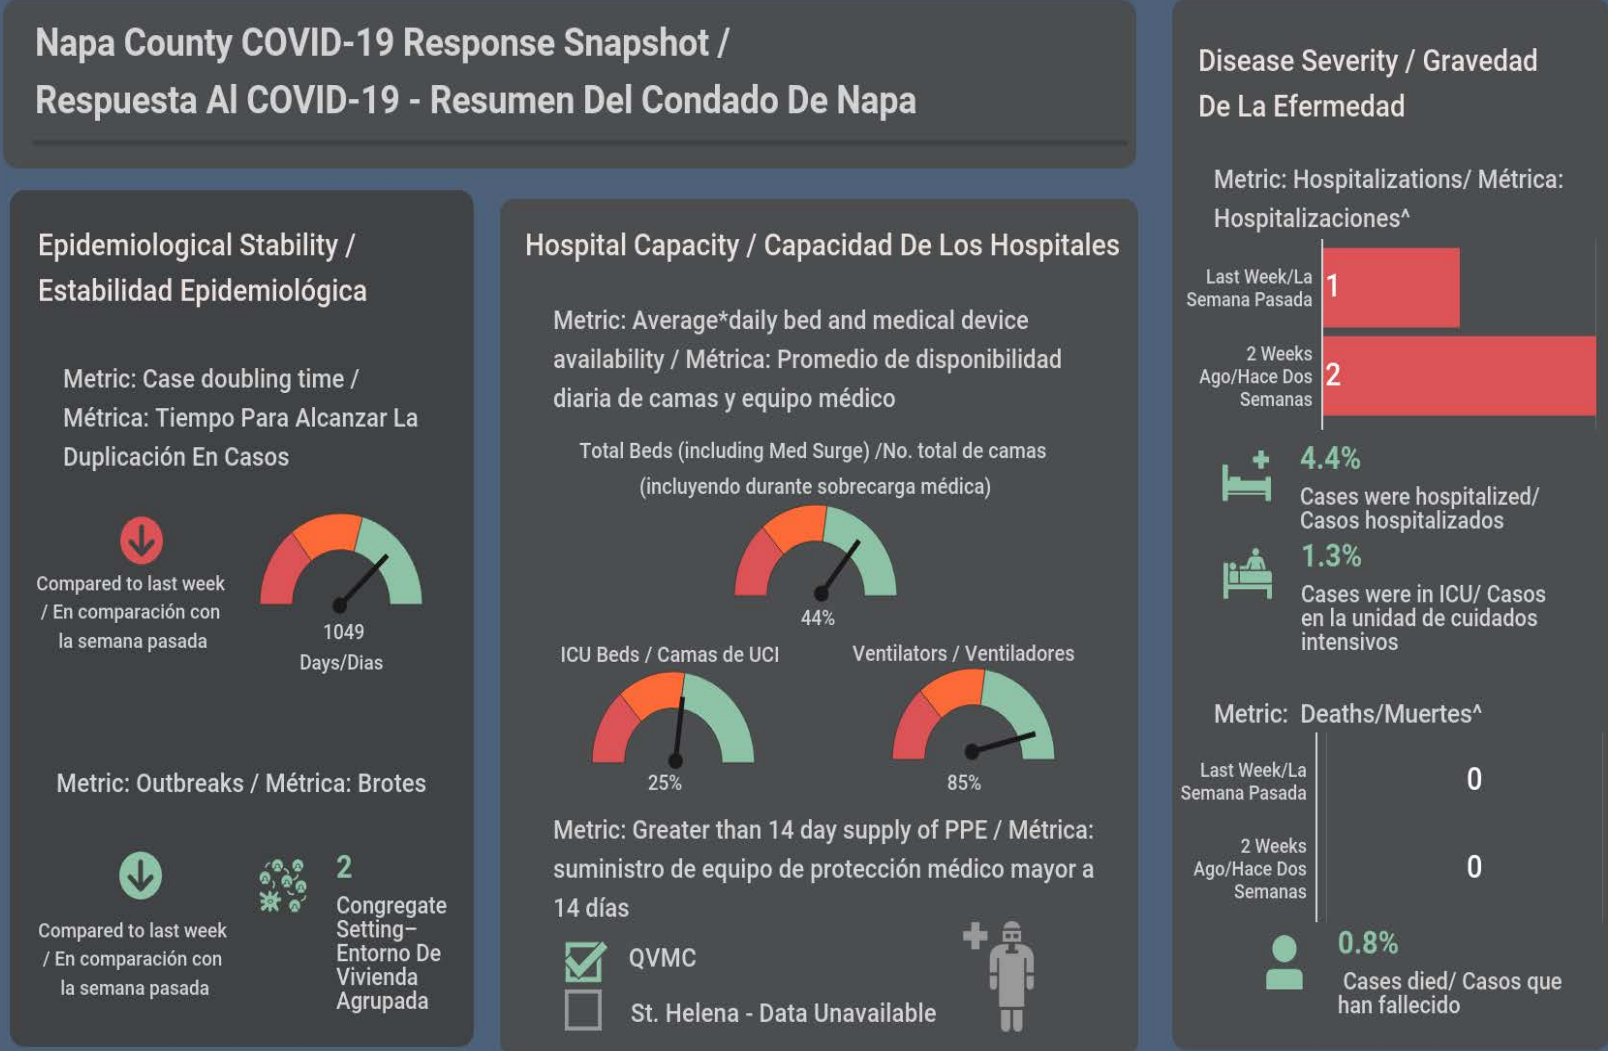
Napa County COVID-19 Response Snapshot / Respuesta Al COVID-19 - Resumen Del Condado De Napa

Epidemiological Stability / Estabilidad Epidemiológica

Metric: Case doubling time / Métrica: Tiempo Para Alcanzar La Duplicación En Casos

Compared to last week / En comparación con la semana pasada

1049
Days/Dias

Metric: Outbreaks / Métrica: Brotes

Compared to last week / En comparación con la semana pasada

2
Congregate Setting– Entorno De Vivienda Agrupada

Hospital Capacity / Capacidad De Los Hospitales

Metric: Average*daily bed and medical device availability / Métrica: Promedio de disponibilidad diaria de camas y equipo médico

Total Beds (including Med Surge) /No. total de camas (incluyendo durante sobrecarga médica)

44%

ICU Beds / Camas de UCI

25%

Ventilators / Ventiladores

85%

Metric: Greater than 14 day supply of PPE / Métrica: suministro de equipo de protección médico mayor a 14 días

QVMC

St. Helena - Data Unavailable

Disease Severity / Gravedad De La Efermedad

Metric: Hospitalizations/ Métrica: Hospitalizaciones^

Last Week/La Semana Pasada
1

2 Weeks Ago/Hace Dos Semanas
2

4.4%
Cases were hospitalized/ Casos hospitalizados

1.3%
Cases were in ICU/ Casos en la unidad de cuidados intensivos

Metric: Deaths/Muertes^

Last Week/La Semana Pasada
0

2 Weeks Ago/Hace Dos Semanas
0

0.8%
Cases died/ Casos que han fallecido